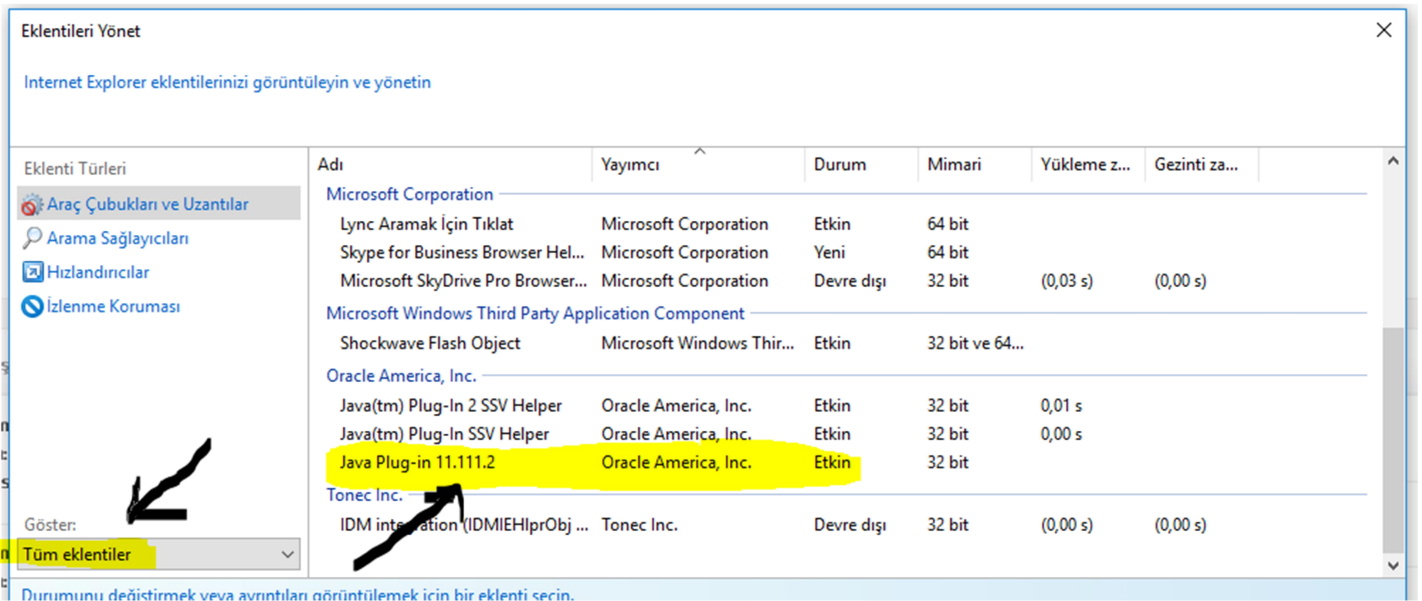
Eklentileri Yönet

Internet Explorer eklentilerinizi görüntüleyin ve yönetin

Eklenti Türleri

Araç Çubukları ve Uzantılar

Arama Sağlayıcıları

Hızlandırıcılar

İzlenme Koruması

Göster:

Tüm eklentiler

| Adı | Yayımcı | Durum | Mimari | Yükleme z... | Gezinti za... |
|---|---|---|---|---|---|
| Microsoft Corporation | | | | | |
| Lync Aramak İçin Tıklat | Microsoft Corporation | Etkin | 64 bit | | |
| Skype for Business Browser Hel... | Microsoft Corporation | Yeni | 64 bit | | |
| Microsoft SkyDrive Pro Browser... | Microsoft Corporation | Devre dışı | 32 bit | (0,03 s) | (0,00 s) |
| Microsoft Windows Third Party Application Component | | | | | |
| Shockwave Flash Object | Microsoft Windows Thir... | Etkin | 32 bit ve 64... | | |
| Oracle America, Inc. | | | | | |
| Java(tm) Plug-In 2 SSV Helper | Oracle America, Inc. | Etkin | 32 bit | 0,01 s | |
| Java(tm) Plug-In SSV Helper | Oracle America, Inc. | Etkin | 32 bit | 0,00 s | |
| Java Plug-in 11.111.2 | Oracle America, Inc. | Etkin | 32 bit | | |
| Tonec Inc. | | | | | |
| IDM integration (IDMIEHlprObj ... | Tonec Inc. | Devre dışı | 32 bit | (0,00 s) | (0,00 s) |

Durumunu değiştirmek veya ayrıntıları görüntülemek için bir eklenti seçin.